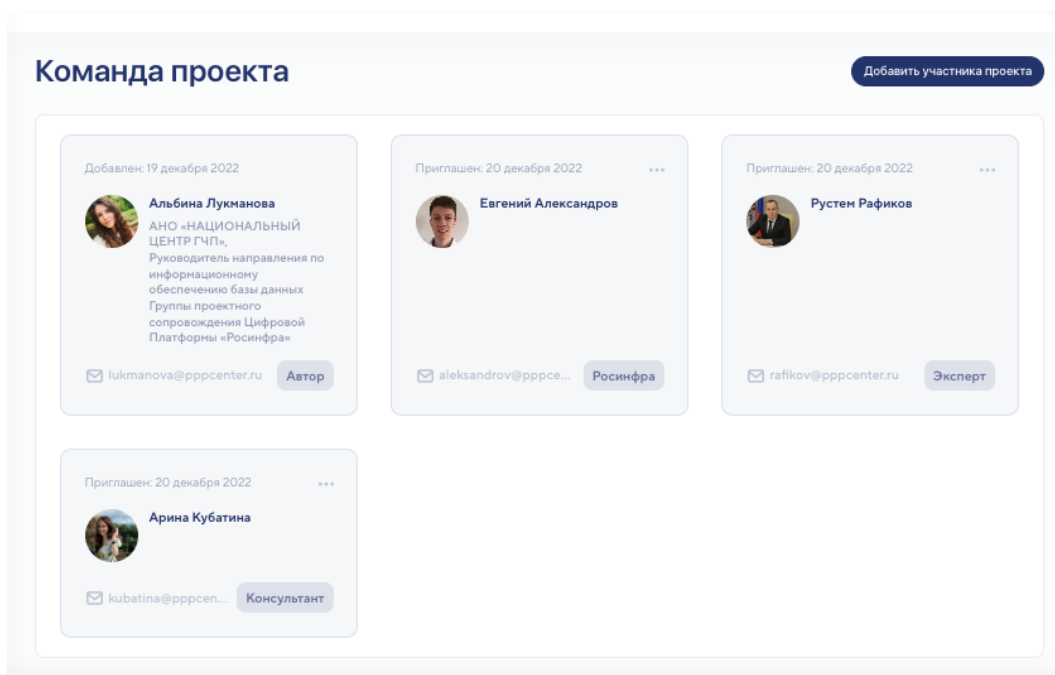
Команда проекта

Добавить участника проекта

Добавлен: 19 декабря 2022

Альбина Лукманова

АНО «НАЦИОНАЛЬНЫЙ ЦЕНТР ГЧП», Руководитель направления по информационному обеспечению базы данных Группы проектного сопровождения Цифровой Платформы «Росинфра»

lukmanova@pppcenter.ru

Автор

Приглашен: 20 декабря 2022

...

Евгений Александров

aleksandrov@pppce...

Росинфра

Приглашен: 20 декабря 2022

...

Рустем Рафиков

rafikov@pppcenter.ru

Эксперт

Приглашен: 20 декабря 2022

...

Арина Кубатина

kubatina@pppcen...

Консультант